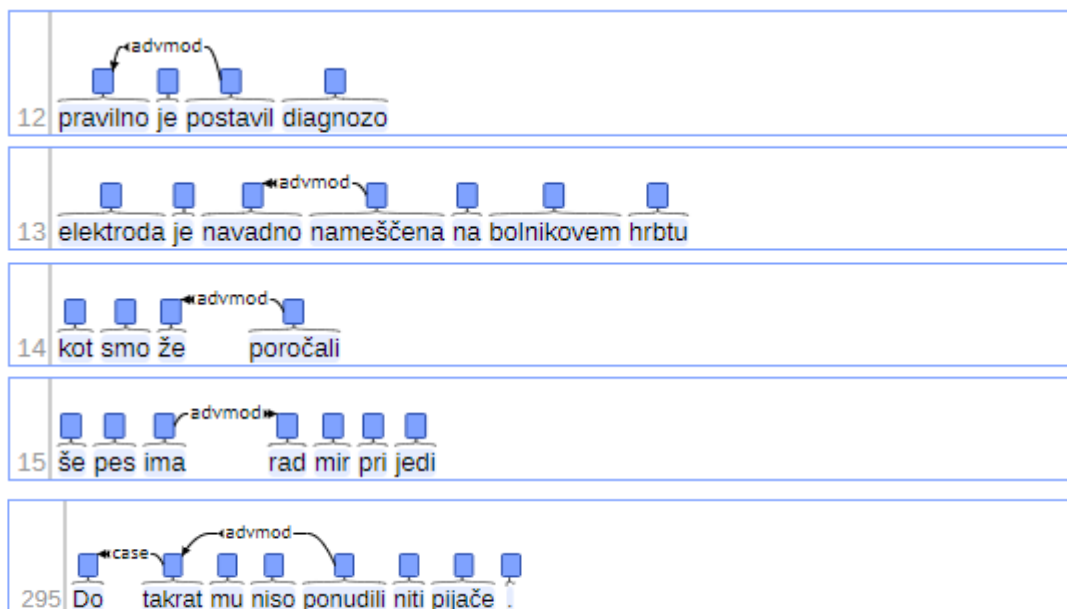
advmod
12 pravilno je postavil diagnozo

advmod
13 elektroda je navadno nameščena na bolnikovem hrbtu

advmod
14 kot smo že poročali

advmod
15 še pes ima rad mir pri jedi

case advmod
295 Do takrat mu niso ponudili niti pijače .